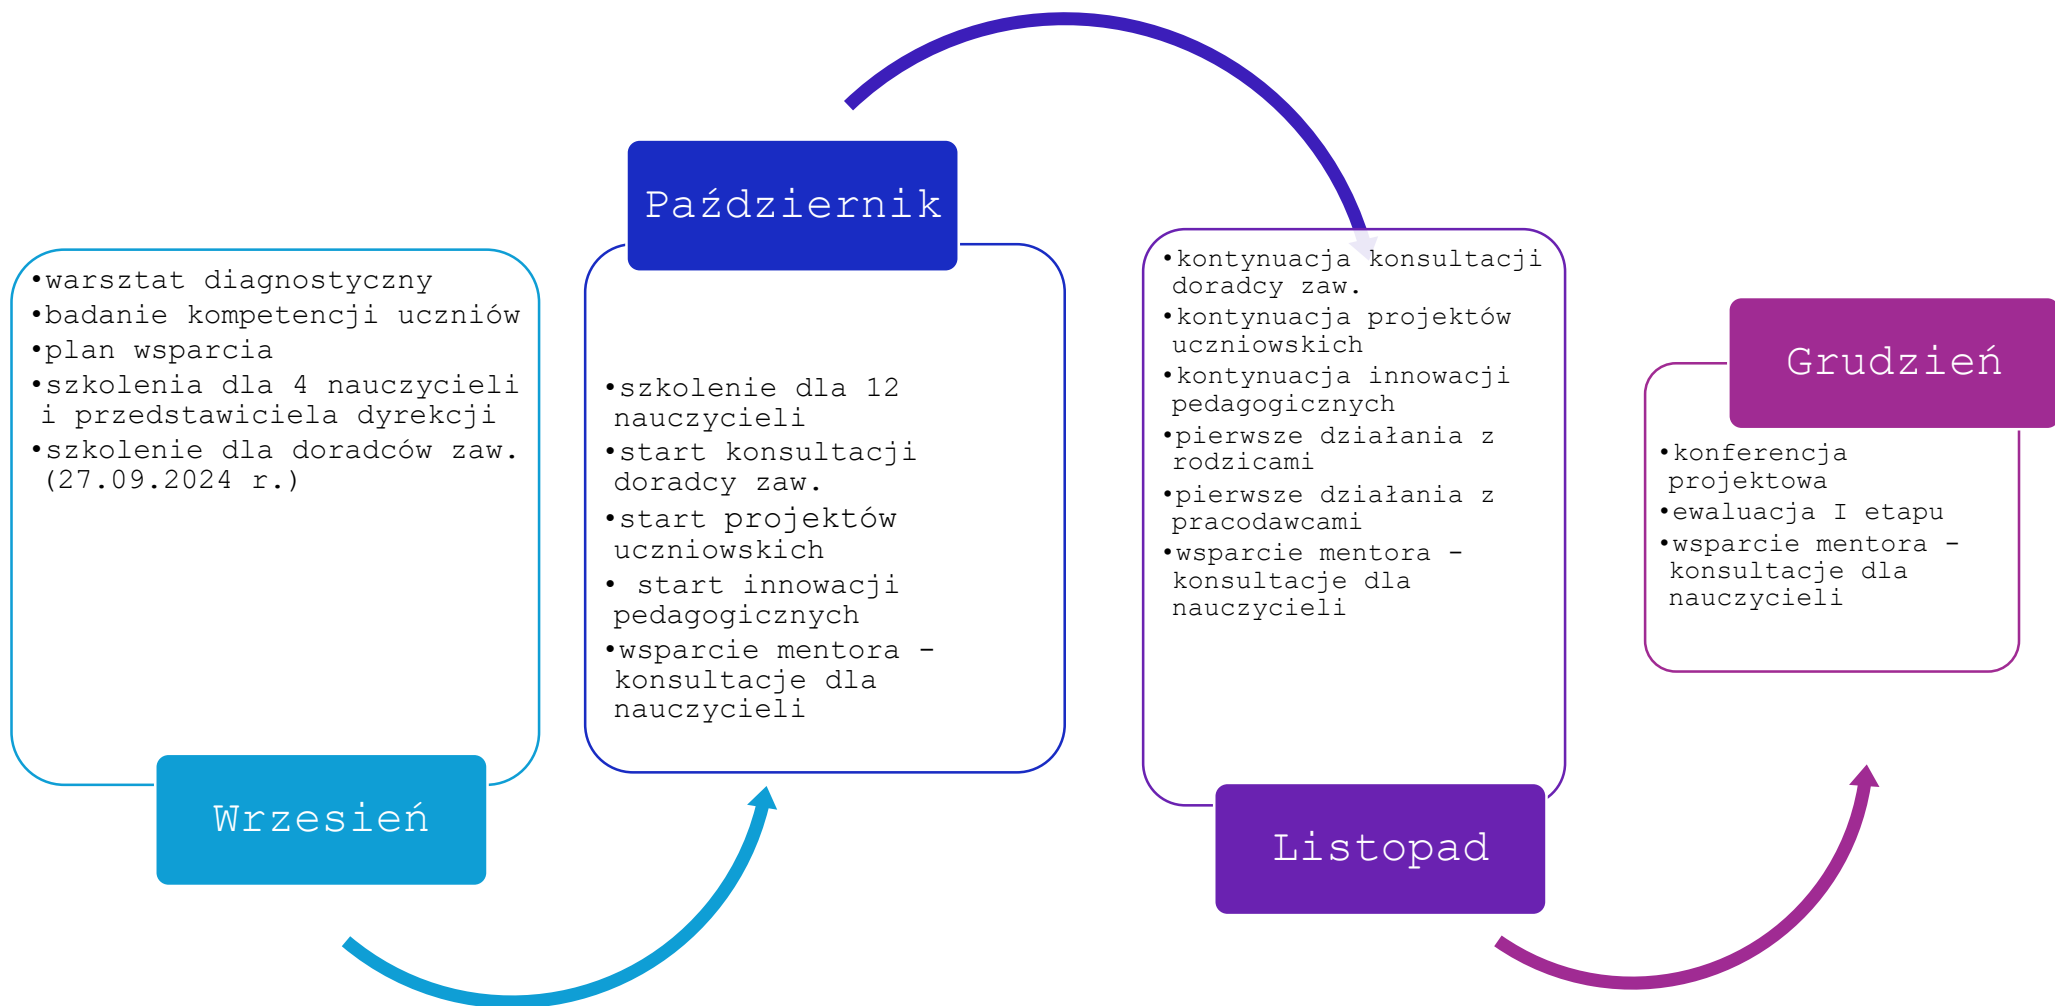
•warsztat diagnostyczny
•badanie kompetencji uczniów
•plan wsparcia
•szkolenia dla 4 nauczycieli i przedstawiciela dyrekcji
•szkolenie dla doradców zaw. (27.09.2024 r.)

Wrzesień

Październik

•szkolenie dla 12 nauczycieli
•start konsultacji doradcy zaw.
•start projektów uczniowskich
• start innowacji pedagogicznych
•wsparcie mentora - konsultacje dla nauczycieli

•kontynuacja konsultacji doradcy zaw.
•kontynuacja projektów uczniowskich
•kontynuacja innowacji pedagogicznych
•pierwsze działania z rodzicami
•pierwsze działania z pracodawcami
•wsparcie mentora - konsultacje dla nauczycieli

Listopad

Grudzień

•konferencja projektowa
•ewaluacja I etapu
•wsparcie mentora - konsultacje dla nauczycieli